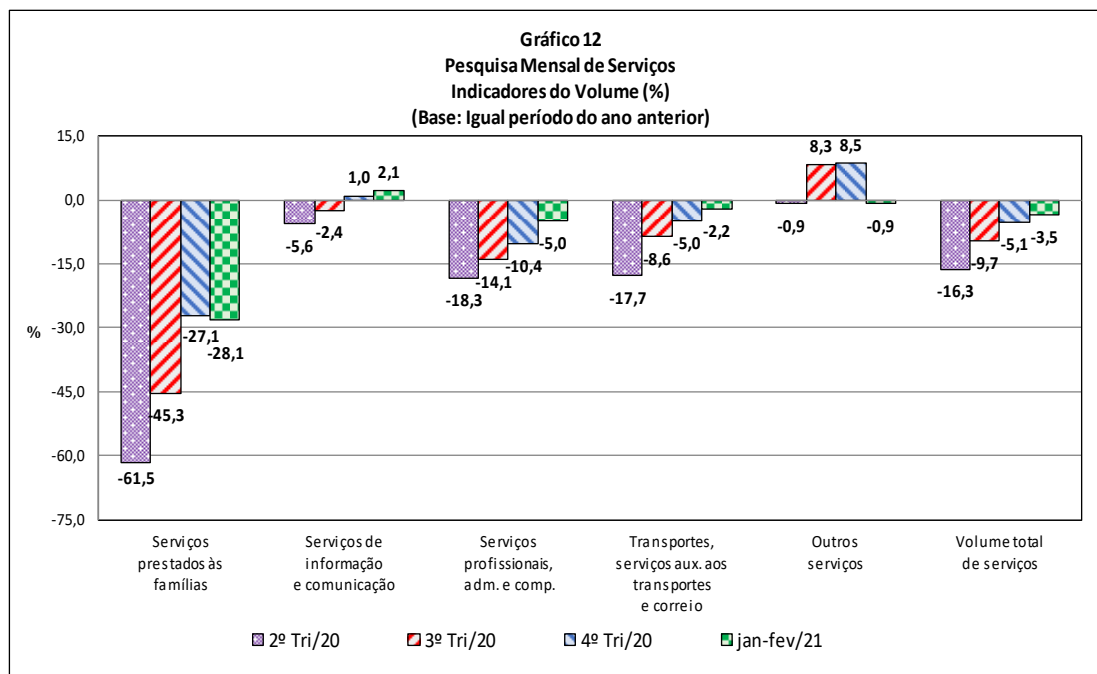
Gráfico 12
Pesquisa Mensal de Serviços
Indicadores do Volume (%)
(Base: Igual período do ano anterior)

15,0
0,0
-15,0
-30,0
-45,0
-60,0
-75,0

%

-61,5
-45,3
-27,1
-28,1

-5,6
-2,4
1,0
2,1

-18,3
-14,1
-10,4
-5,0

-17,7
-8,6
-5,0
-2,2

-0,9
8,3
8,5
-0,9

-16,3
-9,7
-5,1
-3,5

Serviços prestados às famílias

Serviços de informação e comunicação

Serviços profissionais, adm. e comp.

Transportes, serviços aux. aos transportes e correio

Outros serviços

Volume total de serviços

2º Tri/20
3º Tri/20
4º Tri/20
jan-fev/21